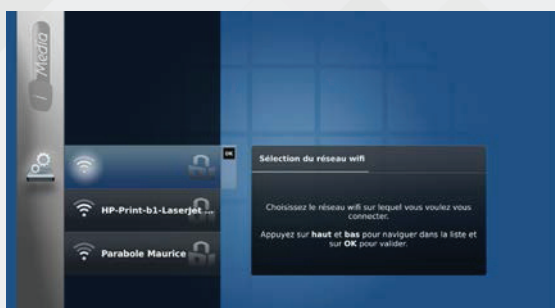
Media

OK

HP-Print-b1-LaserJet ...

Parabole Maurice

Sélection du réseau wifi

Choisissez le réseau wifi sur lequel vous voulez vous connecter.

Appuyez sur **haut** et **bas** pour naviguer dans la liste et sur **OK** pour valider.